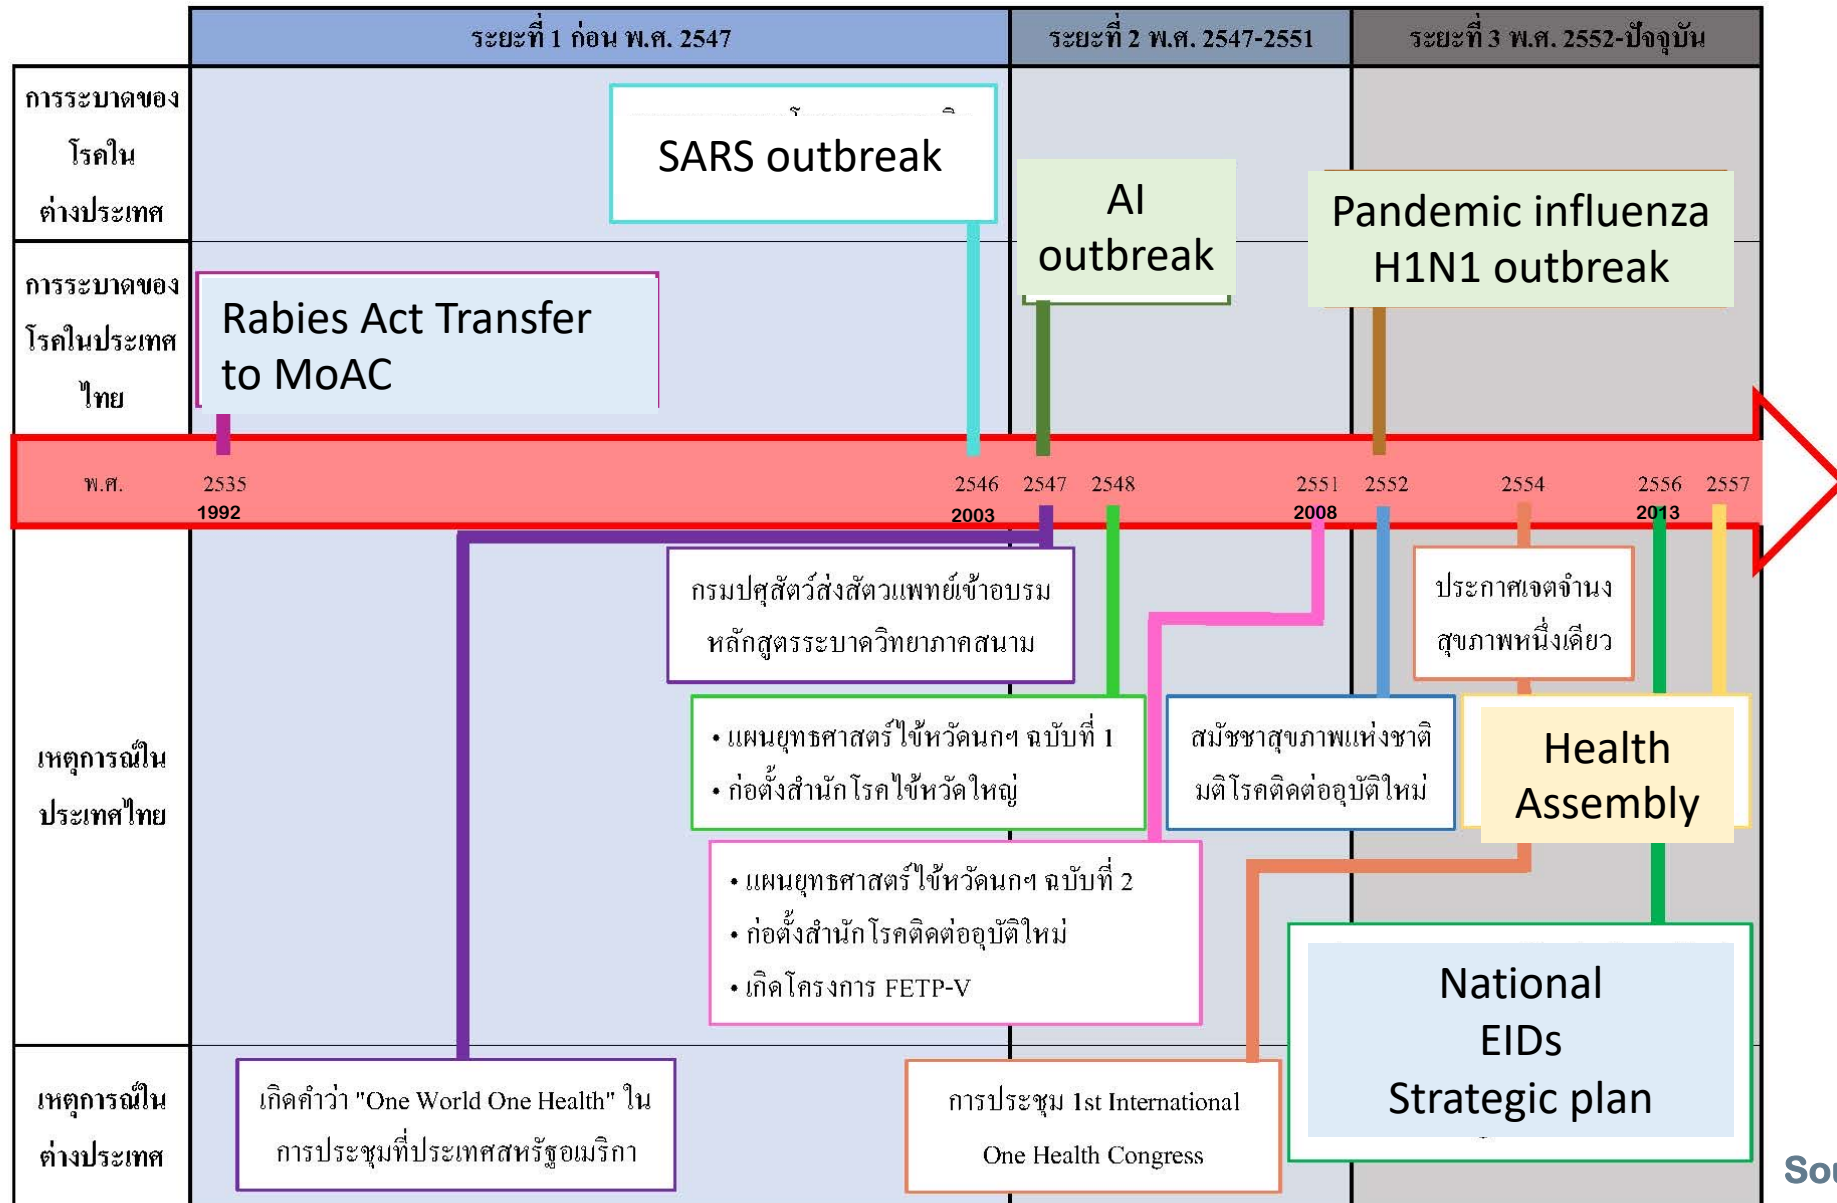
ระยะที่ 1 ก่อน พ.ศ. 2547

ระยะที่ 2 พ.ศ. 2547-2551

ระยะที่ 3 พ.ศ. 2552-ปัจจุบัน

การระบาดของโรคในต่างประเทศ

SARS outbreak

AI outbreak

Pandemic influenza H1N1 outbreak

การระบาดของโรคในประเทศไทย

Rabies Act Transfer to MoAC

พ.ศ. 2535 1992 2546 2003 2547 2548 2551 2008 2552 2554 2556 2013 2557

เหตุการณ์ในประเทศไทย

กรมปศุสัตว์ส่งสัตวแพทย์เข้าอบรมหลักสูตรระบาดวิทยาภาคสนาม

ประกาศเจตจำนงสุขภาพหนึ่งเดียว

• แผนยุทธศาสตร์ไข้หวัดนกฯ ฉบับที่ 1
• ก่อตั้งสำนักโรคไข้หวัดใหญ่

สมัชชาสุขภาพแห่งชาติ มติโรคติดต่ออุบัติใหม่

Health Assembly

• แผนยุทธศาสตร์ไข้หวัดนกฯ ฉบับที่ 2
• ก่อตั้งสำนักโรคติดต่ออุบัติใหม่
• เกิดโครงการ FETP-V

National EIDs Strategic plan

เหตุการณ์ในต่างประเทศ

เกิดคำว่า "One World One Health" ในการประชุมที่ประเทศสหรัฐอเมริกา

การประชุม 1st International One Health Congress

So